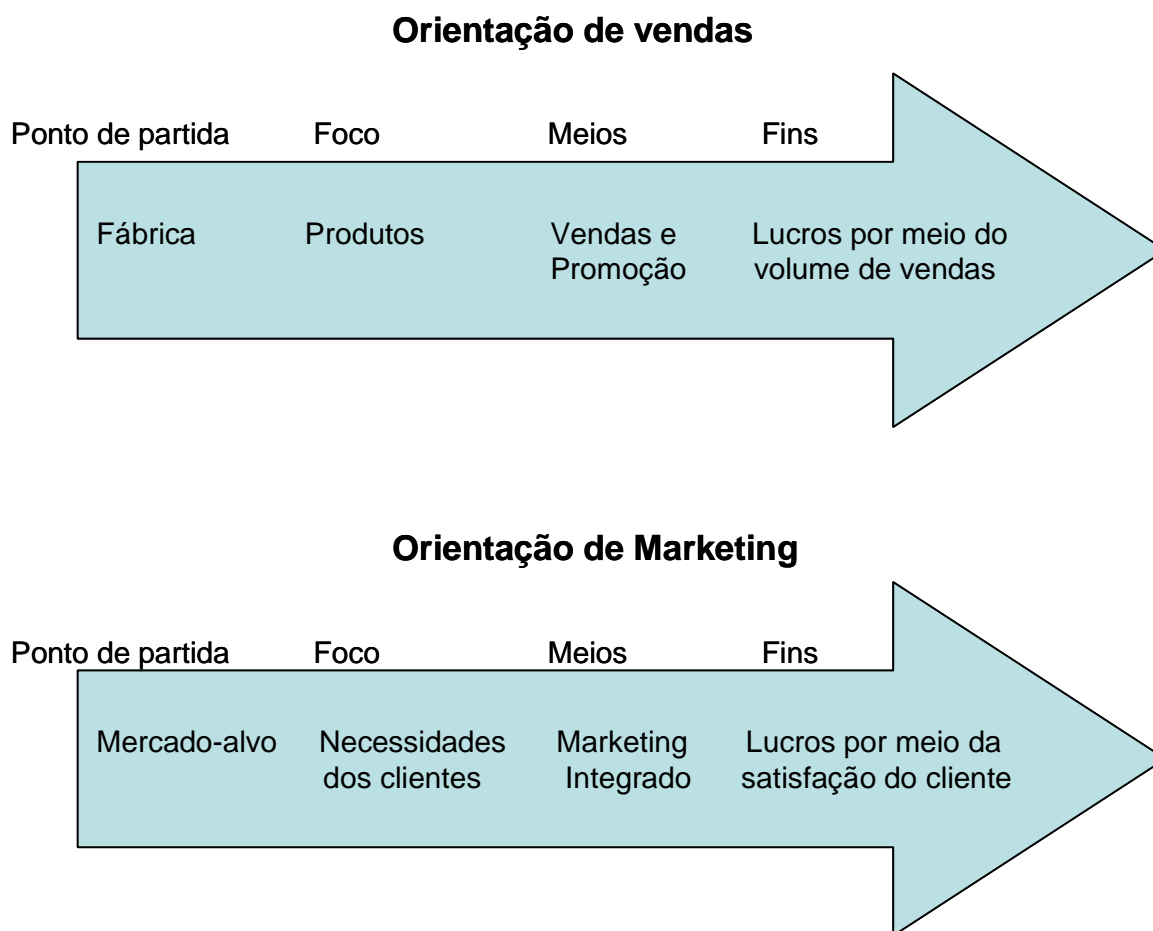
**Orientação de vendas**

| Ponto de partida | Foco | Meios | Fins |
|---|---|---|---|
| Fábrica | Produtos | Vendas e Promoção | Lucros por meio do volume de vendas |

**Orientação de Marketing**

| Ponto de partida | Foco | Meios | Fins |
|---|---|---|---|
| Mercado-alvo | Necessidades dos clientes | Marketing Integrado | Lucros por meio da satisfação do cliente |